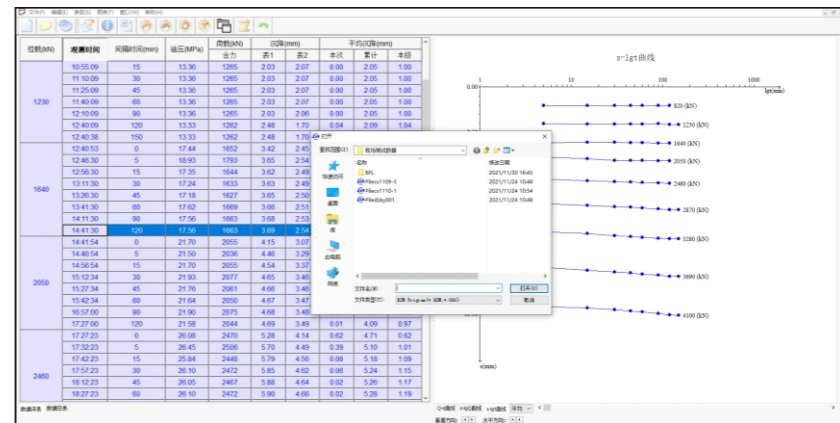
文件(F) 编辑(E) 查看(V) 视图(W) 窗口(W) 帮助(H)

| 荷载(kN) | 观测时间 | 间隔时间(min) | 油压(MPa) | 荷载(kN) 合力 | 沉降(mm) 表1 | 沉降(mm) 表2 | 平均沉降(mm) 本次 | 累计 | 本级 |
|---|---|---|---|---|---|---|---|---|---|
| 1230 | 10:55:09 | 15 | 13.36 | 1265 | 2.03 | 2.07 | 0.00 | 2.05 | 1.00 |
| | 11:10:09 | 30 | 13.36 | 1265 | 2.03 | 2.07 | 0.00 | 2.05 | 1.00 |
| | 11:25:09 | 45 | 13.36 | 1265 | 2.03 | 2.07 | 0.00 | 2.05 | 1.00 |
| | 11:40:09 | 60 | 13.36 | 1265 | 2.03 | 2.07 | 0.00 | 2.05 | 1.00 |
| | 12:10:09 | 90 | 13.36 | 1265 | 2.03 | 2.06 | 0.00 | 2.05 | 1.00 |
| | 12:40:09 | 120 | 13.33 | 1262 | 2.48 | 1.70 | 0.04 | 2.09 | 1.04 |
| | 12:40:38 | 150 | 13.33 | 1262 | 2.48 | 1.70 | | | |
| 1640 | 12:40:53 | 0 | 17.44 | 1652 | 3.42 | 2.45 | | | |
| | 12:46:30 | 5 | 18.93 | 1793 | 3.65 | 2.54 | | | |
| | 12:58:30 | 15 | 17.35 | 1644 | 3.62 | 2.49 | | | |
| | 13:11:30 | 30 | 17.24 | 1633 | 3.63 | 2.49 | | | |
| | 13:26:30 | 45 | 17.18 | 1627 | 3.65 | 2.50 | | | |
| | 13:41:30 | 60 | 17.62 | 1669 | 3.66 | 2.51 | | | |
| | 14:11:30 | 90 | 17.56 | 1663 | 3.68 | 2.53 | | | |
| | 14:41:30 | 120 | 17.56 | 1663 | 3.69 | 2.54 | | | |
| 2050 | 14:41:54 | 0 | 21.70 | 2055 | 4.15 | 3.07 | | | |
| | 14:46:54 | 5 | 21.50 | 2036 | 4.46 | 3.29 | | | |
| | 14:56:54 | 15 | 21.70 | 2055 | 4.54 | 3.37 | | | |
| | 15:12:34 | 30 | 21.93 | 2077 | 4.65 | 3.46 | | | |
| | 15:27:34 | 45 | 21.76 | 2061 | 4.66 | 3.46 | | | |
| | 15:42:34 | 60 | 21.64 | 2050 | 4.67 | 3.47 | | | |
| | 16:57:00 | 90 | 21.90 | 2075 | 4.68 | 3.48 | | | |
| | 17:27:00 | 120 | 21.58 | 2044 | 4.69 | 3.49 | 0.01 | 4.09 | 0.97 |
| 2460 | 17:27:23 | 0 | 26.08 | 2470 | 5.26 | 4.14 | 0.62 | 4.71 | 0.62 |
| | 17:32:23 | 5 | 26.45 | 2506 | 5.70 | 4.49 | 0.39 | 5.10 | 1.01 |
| | 17:42:23 | 15 | 25.84 | 2448 | 5.79 | 4.56 | 0.08 | 5.18 | 1.09 |
| | 17:57:23 | 30 | 26.10 | 2472 | 5.85 | 4.62 | 0.06 | 5.24 | 1.15 |
| | 18:12:23 | 45 | 26.05 | 2467 | 5.88 | 4.64 | 0.02 | 5.26 | 1.17 |
| | 18:27:23 | 60 | 26.10 | 2472 | 5.90 | 4.66 | 0.02 | 5.28 | 1.19 |

数据表格 数据图表

s-lgt曲线

1 10 100 1000 lgt(min)

0.00

820 (kN)
1230 (kN)
1640 (kN)
2050 (kN)
2460 (kN)
2870 (kN)
3280 (kN)
3690 (kN)
4100 (kN)

s(mm)

Q-s曲线 s-lgQ曲线 s-lgt曲线 导出 ▾

垂直方向: 水平方向:

打开

查找范围(I): 现场测试数据

名称 修改日期
BFL 2021/11/30 16:43
Files1109-3 2021/11/24 10:48
Files1110-1 2021/11/24 10:54
Filesjtky001 2021/11/24 10:48

快速访问
桌面
库
此电脑
网络

文件名(N):
文件类型(T):
打开(O)
取消